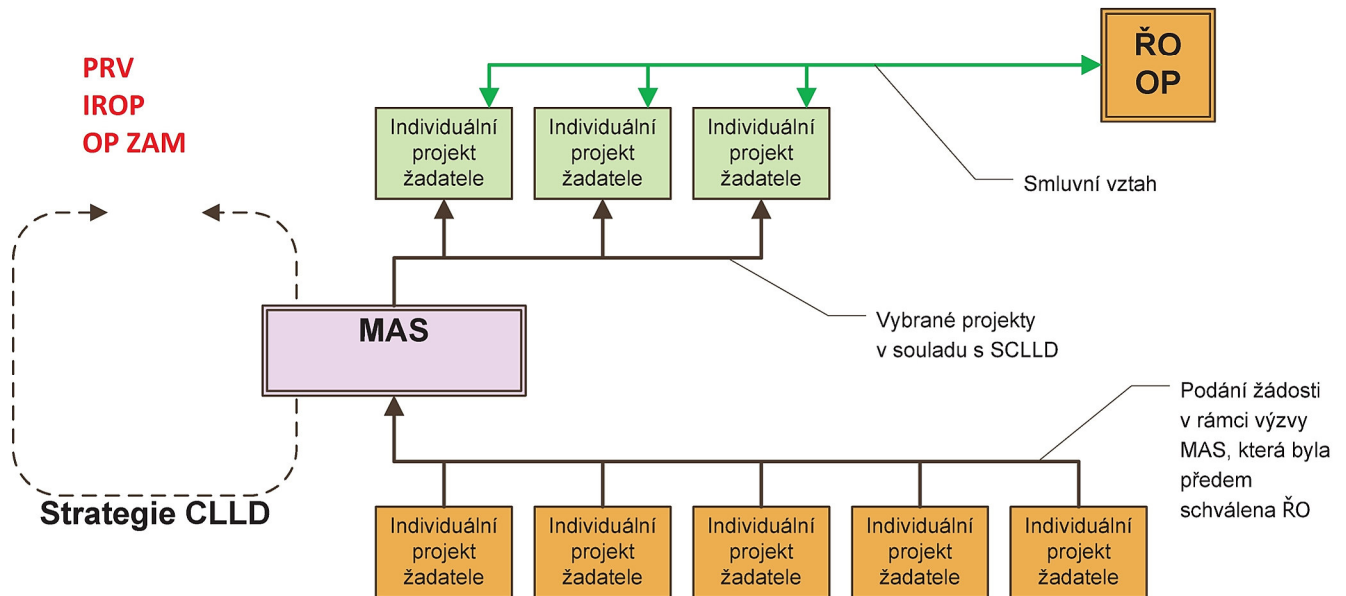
PRV
IROP
OP ZAM

ŘO
OP

Individuální projekt žadatele

Individuální projekt žadatele

Individuální projekt žadatele

Smluvní vztah

MAS

Vybrané projekty v souladu s SCLLD

Podání žádosti v rámci výzvy MAS, která byla předem schválena ŘO

Strategie CLLD

Individuální projekt žadatele

Individuální projekt žadatele

Individuální projekt žadatele

Individuální projekt žadatele

Individuální projekt žadatele